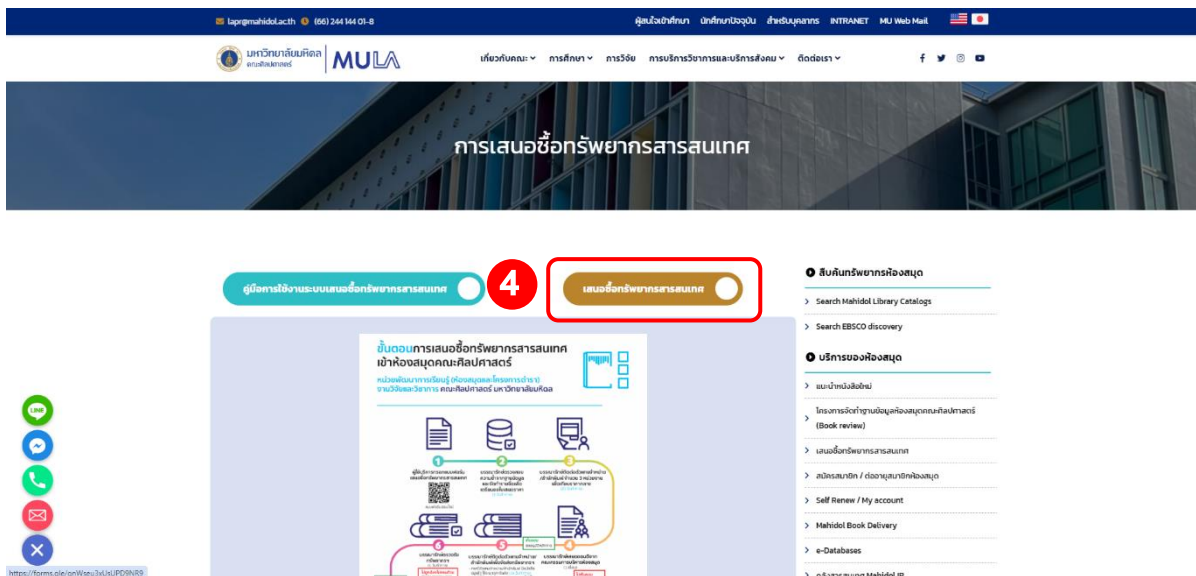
lapr@mahidol.ac.th (66) 244 144 01-8

ผู้สนใจเข้าศึกษา นักศึกษาปัจจุบัน สำหรับบุคลากร INTRANET MU Web Mail

มหาวิทยาลัยมหิดล คณะศิลปศาสตร์ MULA

เกี่ยวกับคณะ การศึกษา การวิจัย การบริการวิชาการและบริการสังคม ติดต่อเรา

การเสนอซื้อทรัพยากรสารสนเทศ

คู่มือการใช้งานระบบเสนอซื้อทรัพยากรสารสนเทศ

4

เสนอซื้อทรัพยากรสารสนเทศ

ขั้นตอนการเสนอซื้อทรัพยากรสารสนเทศ เข้าห้องสมุดคณะศิลปศาสตร์

หน่วยพัฒนาการเรียนรู้ ห้องสมุดและโครงการตำรา งานวิจัยและวิชาการ คณะศิลปศาสตร์ มหาวิทยาลัยมหิดล

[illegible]

สืบค้นทรัพยากรห้องสมุด

Search Mahidol Library Catalogs

Search EBSCO discovery

บริการของห้องสมุด

แนะนำหนังสือใหม่

โครงการจัดทำฐานข้อมูลห้องสมุดคณะศิลปศาสตร์ (Book review)

เสนอซื้อทรัพยากรสารสนเทศ

สมัครสมาชิก / ต่ออายุสมาชิกห้องสมุด

Self Renew / My account

Mahidol Book Delivery

e-Databases

https://forms.gle/onWseu3xLJsUPD9NR9